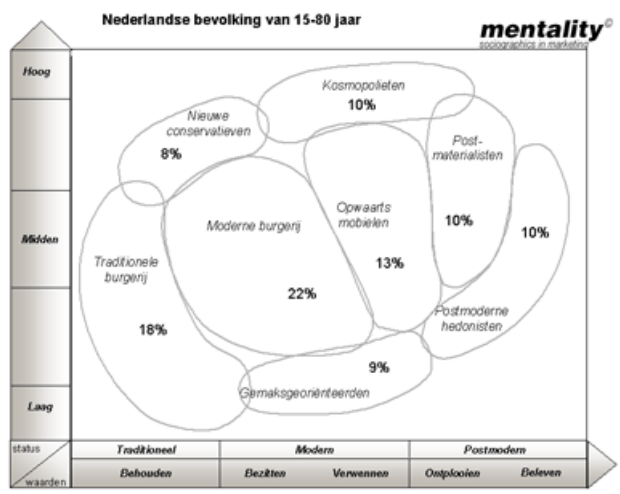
Nederlandse bevolking van 15-80 jaar

mentality©
sociographics in marketing

Hoog

Midden

Laag

Kosmopolieten
10%

Nieuwe conservatieven
8%

Post-materialisten
10%

Opwaarts mobielen
13%

Moderne burgerij
22%

Traditionele burgerij
16%

10%

Postmoderne hedonisten

9%

Gemaksgeoriënteerden

status

waarden

| Traditioneel | Modern | | Postmodern | |
|---|---|---|---|---|
| Behouden | Bezitten | Verwennen | Ontplooien | Beleven |